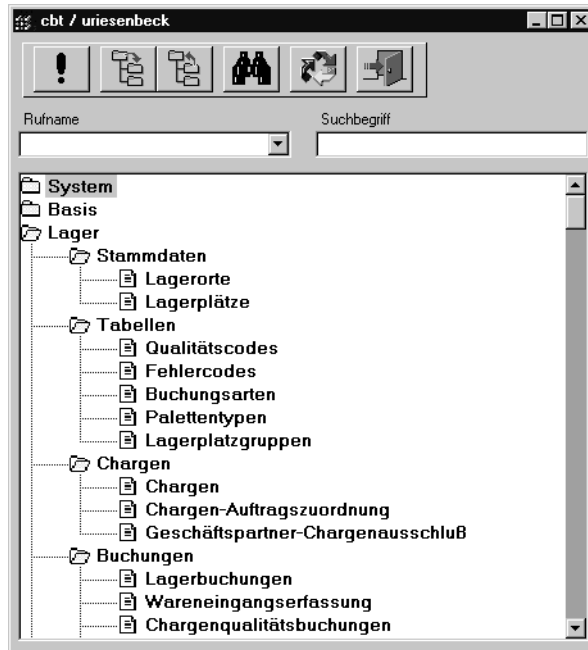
cbt / uriesenbeck

!

Rufname

Suchbegriff

System
Basis
Lager
Stammdaten
Lagerorte
Lagerplätze
Tabellen
Qualitätscodes
Fehlercodes
Buchungsarten
Palettentypen
Lagerplatzgruppen
Chargen
Chargen
Chargen-Auftragszuordnung
Geschäftspartner-Chargenausschluß
Buchungen
Lagerbuchungen
Wareneingangserfassung
Chargenqualitätsbuchungen